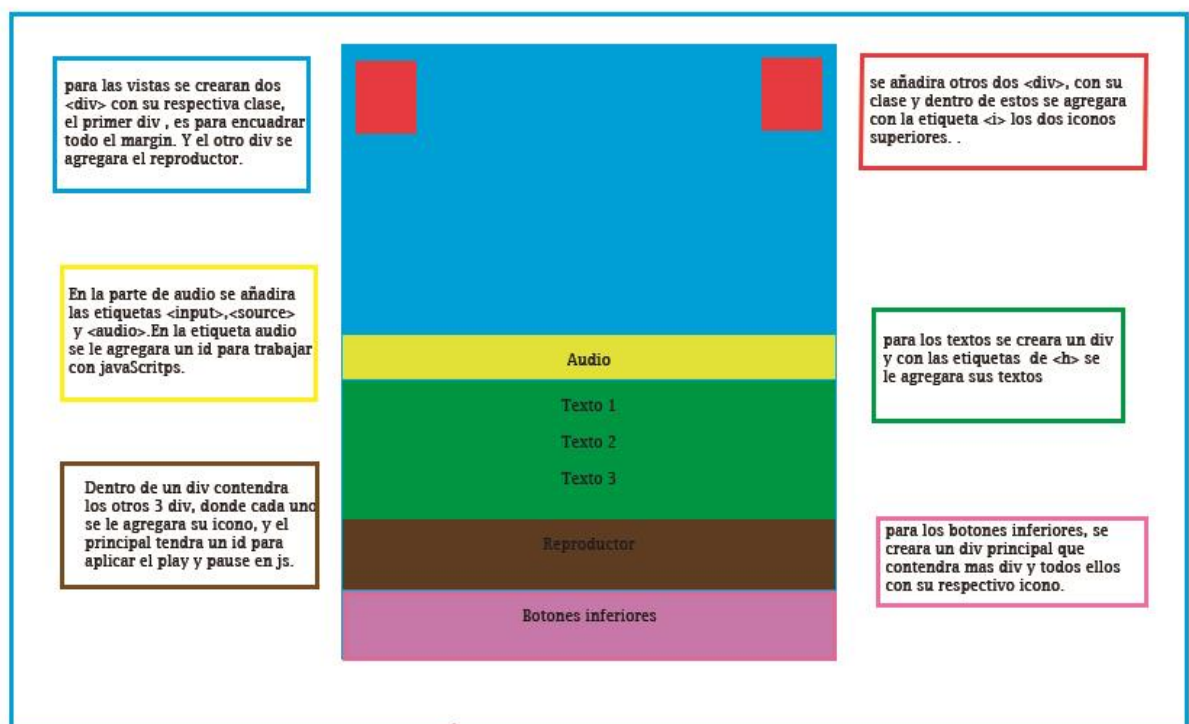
para las vistas se crearan dos <div> con su respectiva clase, el primer div , es para encuadrar todo el margin. Y el otro div se agregara el reproductor.

se añadira otros dos <div>, con su clase y dentro de estos se agregara con la etiqueta <i> los dos iconos superiores. .

En la parte de audio se añadira las etiquetas <input>,<source> y <audio>.En la etiqueta audio se le agregara un id para trabajar con javaScritps.

Audio

para los textos se creara un div y con las etiquetas de <h> se le agregara sus textos

Texto 1

Texto 2

Texto 3

Dentro de un div contendra los otros 3 div, donde cada uno se le agregara su icono, y el principal tendra un id para aplicar el play y pause en js.

Reproductor

para los botones inferiores, se creara un div principal que contendra mas div y todos ellos con su respectivo icono.

Botones inferiores